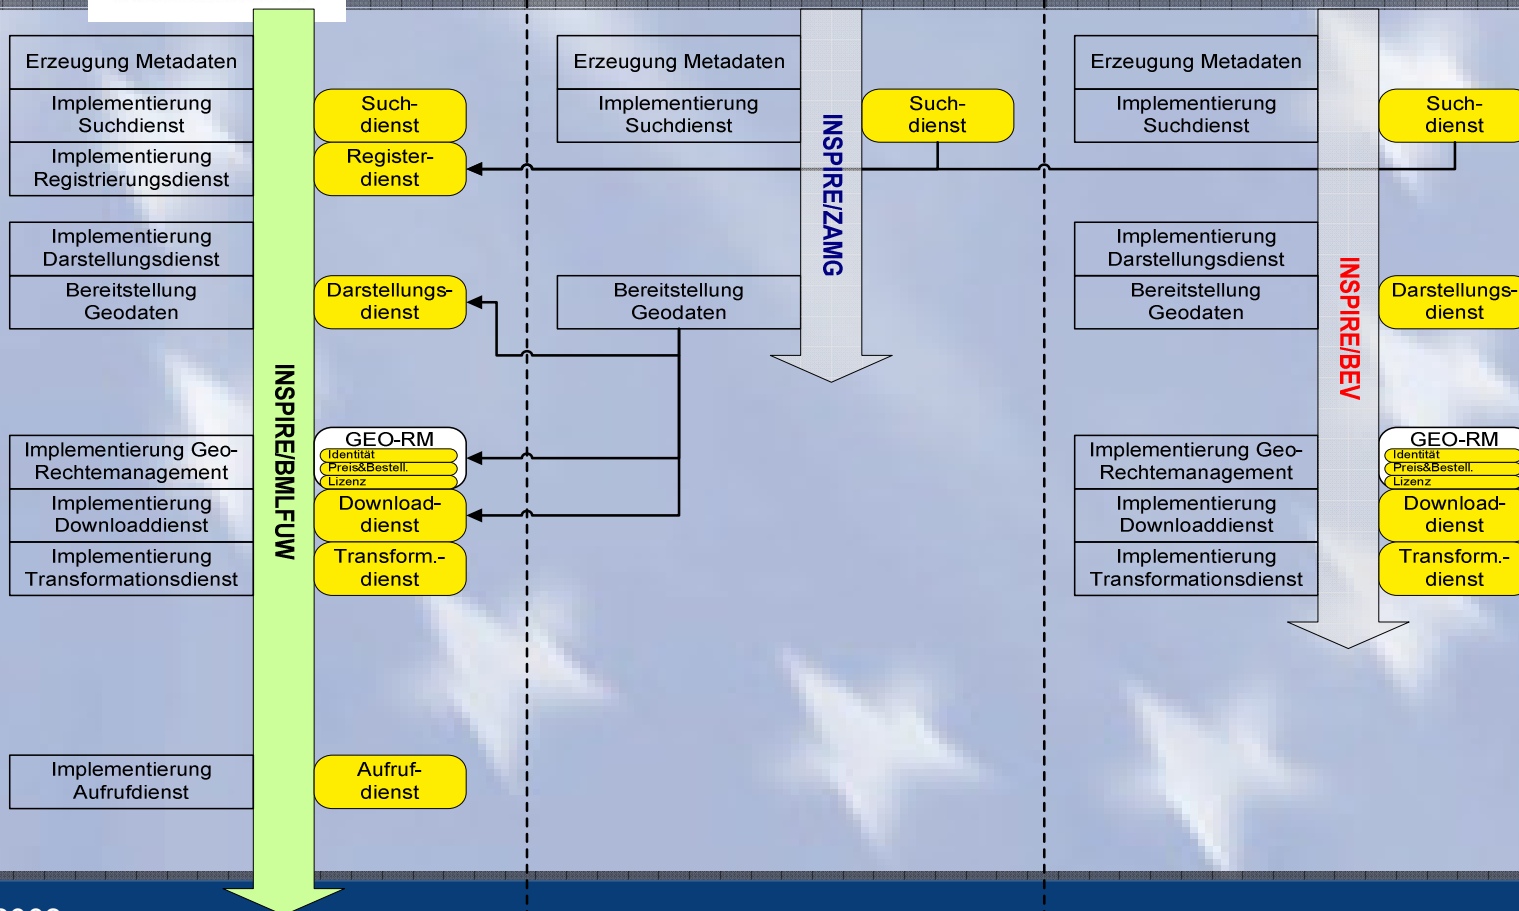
Erzeugung Metadaten

Implementierung Suchdienst

Implementierung Registrierungsdienst

Implementierung Darstellungsdienst

Bereitstellung Geodaten

Implementierung Geo-Rechtemanagement

Implementierung Downloaddienst

Implementierung Transformationsdienst

Implementierung Aufrufdienst

INSPIRE/BMLFUW

Such-dienst

Register-dienst

Darstellungs-dienst

GEO-RM
Identität
Preis&Bestell.
Lizenz

Download-dienst

Transform.-dienst

Aufruf-dienst

Erzeugung Metadaten

Implementierung Suchdienst

Bereitstellung Geodaten

INSPIRE/ZAMG

Such-dienst

Erzeugung Metadaten

Implementierung Suchdienst

Implementierung Darstellungsdienst

Bereitstellung Geodaten

Implementierung Geo-Rechtemanagement

Implementierung Downloaddienst

Implementierung Transformationsdienst

INSPIRE/BEV

Such-dienst

Darstellungs-dienst

GEO-RM
Identität
Preis&Bestell.
Lizenz

Download-dienst

Transform.-dienst